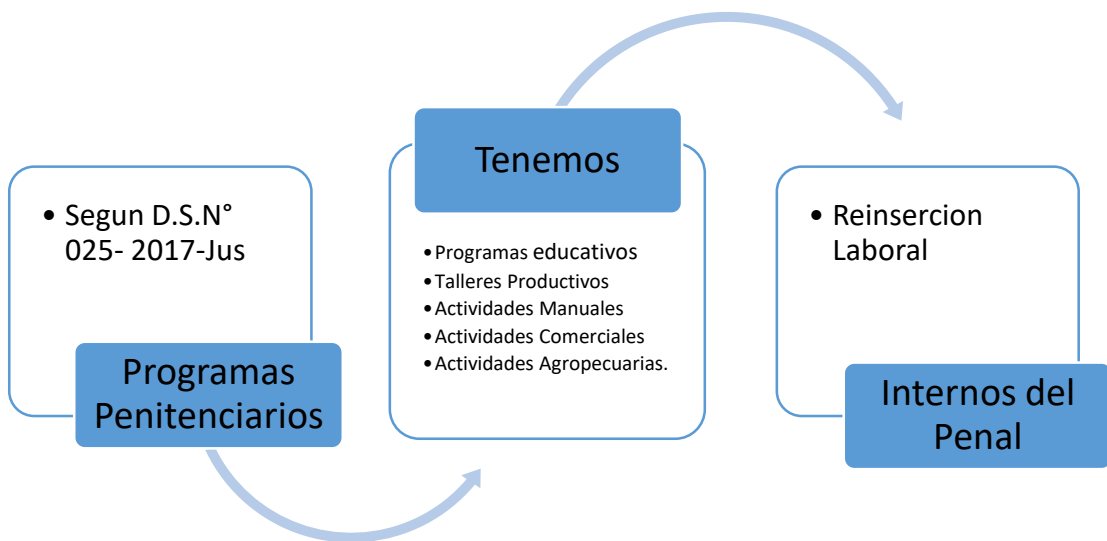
• Segun D.S.N° 025- 2017-Jus

Programas Penitenciarios

Tenemos

• Programas educativos
• Talleres Productivos
• Actividades Manuales
• Actividades Comerciales
• Actividades Agropecuarias.

• Reinsercion Laboral

Internos del Penal